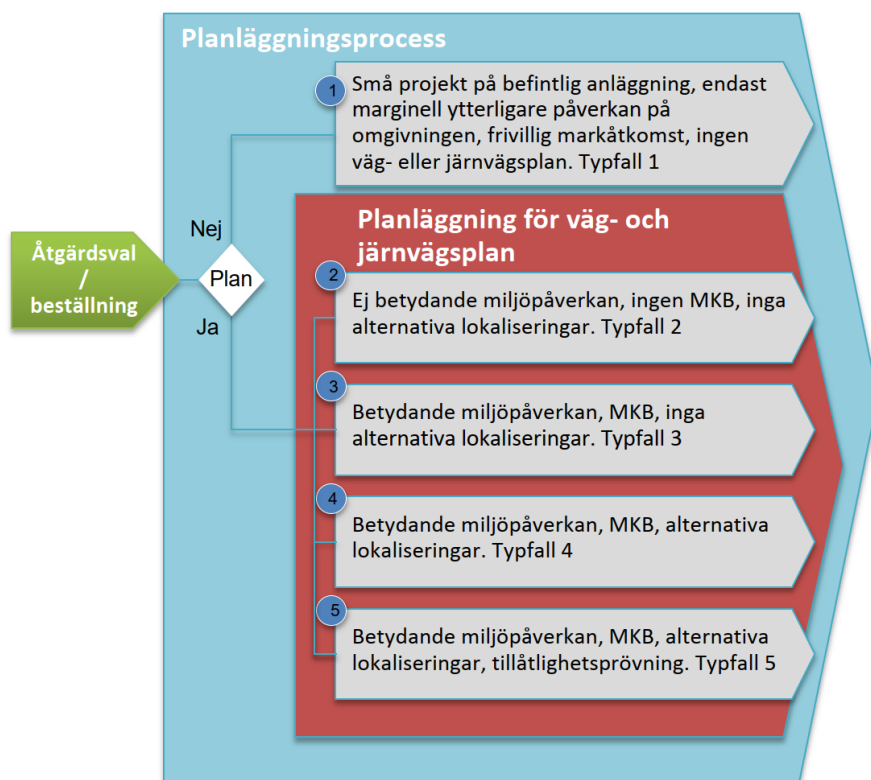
Planläggningsprocess

Åtgärdsval / beställning

Nej

Plan

Ja

1

Små projekt på befintlig anläggning, endast marginell ytterligare påverkan på omgivningen, frivillig markåtkomst, ingen väg- eller järnvägsplan. Typfall 1

Planläggning för väg- och järnvägsplan

2

Ej betydande miljöpåverkan, ingen MKB, inga alternativa lokaliseringar. Typfall 2

3

Betydande miljöpåverkan, MKB, inga alternativa lokaliseringar. Typfall 3

4

Betydande miljöpåverkan, MKB, alternativa lokaliseringar. Typfall 4

5

Betydande miljöpåverkan, MKB, alternativa lokaliseringar, tillåtlighetsprövning. Typfall 5